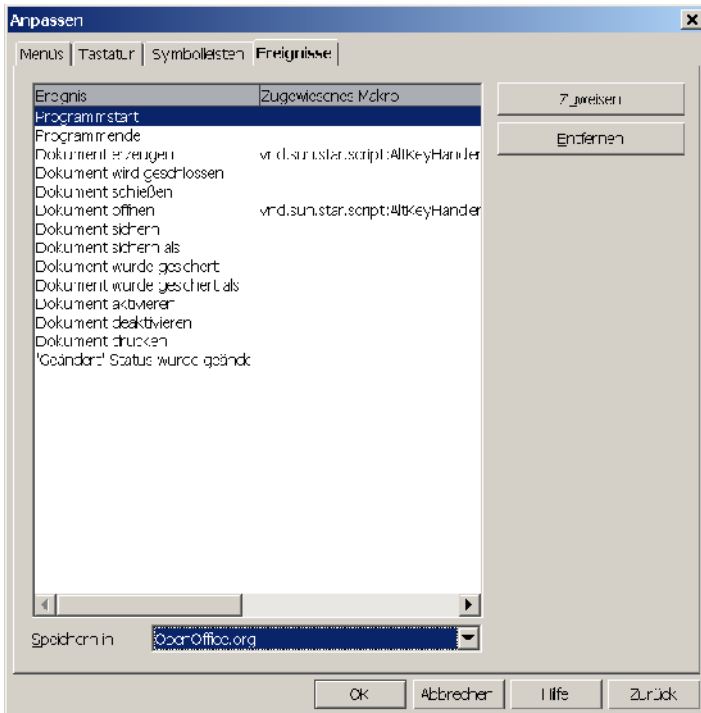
Anpassen

Menus | Tastatur | Symbolleisten | Ereignisse

| Ereignis | Zugewiesenes Makro |
|---|---|
| Programmstart | |
| Programmende | |
| Dokument erzeugen | vnd.sun.star.script:AltKeyHander |
| Dokument wird geschlossen | |
| Dokument schließen | |
| Dokument öffnen | vnd.sun.star.script:AltKeyHander |
| Dokument sichern | |
| Dokument sichern als | |
| Dokument wurde gesichert | |
| Dokument wurde gesichert als | |
| Dokument aktivieren | |
| Dokument deaktivieren | |
| Dokument drucken | |
| 'Geändert' Status wurde geänd | |

Zuweisen

Entfernen

Speichern in OpenOffice.org

OK Abbrechen Hilfe Zurück